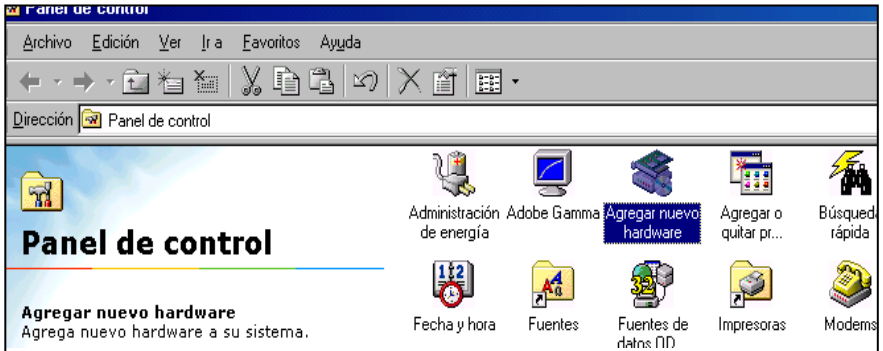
Panel de control

Archivo Edición Ver Ir a Favoritos Ayuda

Dirección Panel de control

Panel de control

Agregar nuevo hardware
Agrega nuevo hardware a su sistema.

Administración de energía
Adobe Gamma
Agregar nuevo hardware
Agregar o quitar pr...
Búsqueda rápida
Fecha y hora
Fuentes
Fuentes de datos OD
Impresoras
Modems